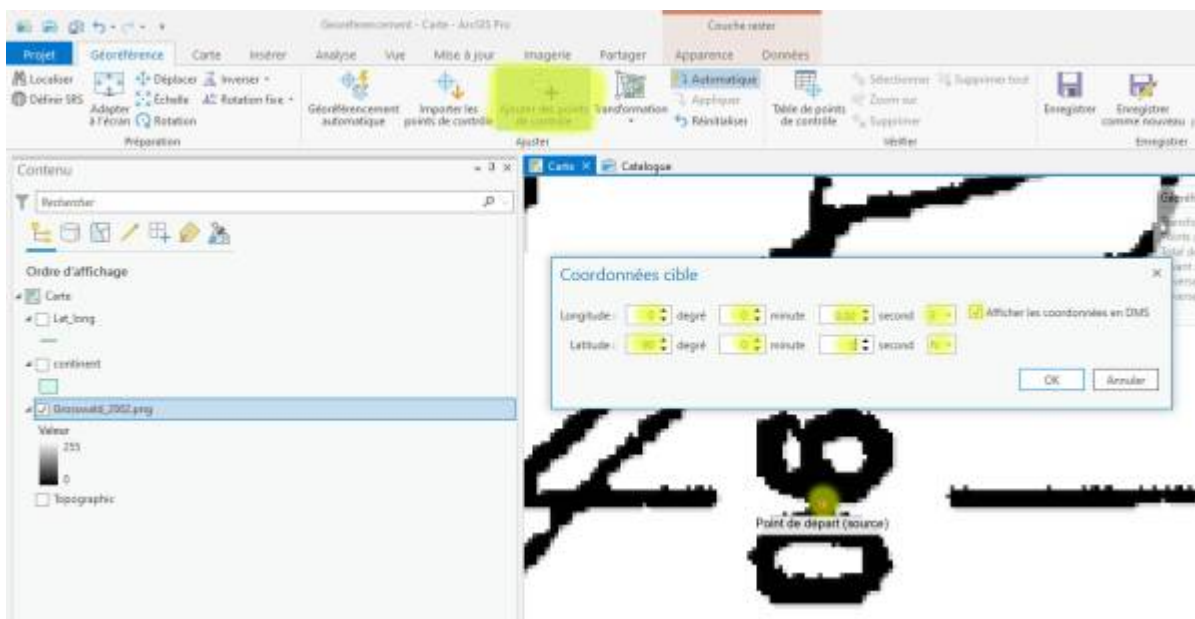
Géoréférencement - Carte - ArcGIS Pro

Couche raster

Projet Géoréférence Carte Insérer Analyse Vue Mise à jour Imagerie Partager Apparence Données

Localiser Définir SRS Adapter à l'écran Déplacer Échelle Rotation Inverser Rotation fixe

Préparation

Géoréférencement automatique Importer les points de contrôle Ajouter des points de contrôle Transformation Automatique Appliquer Réinitialiser

Ajuster

Table de points de contrôle Sélectionner Supprimer tout Zoom sur Supprimer

Vérifier

Enregistrer Enregistrer comme nouveau

Enregistrer

Contenu

Rechercher

Ordre d'affichage

Carte

Lat_long

continent

Grosswald_2002.png

Valeur

255

0

Topographic

Carte Catalogue

Coordonnées cible

Longitude : 0 degré 0 minute 0.00 second E

Latitude : 90 degré 0 minute 0 second N

Afficher les coordonnées en DMS

OK Annuler

Point de départ (source)